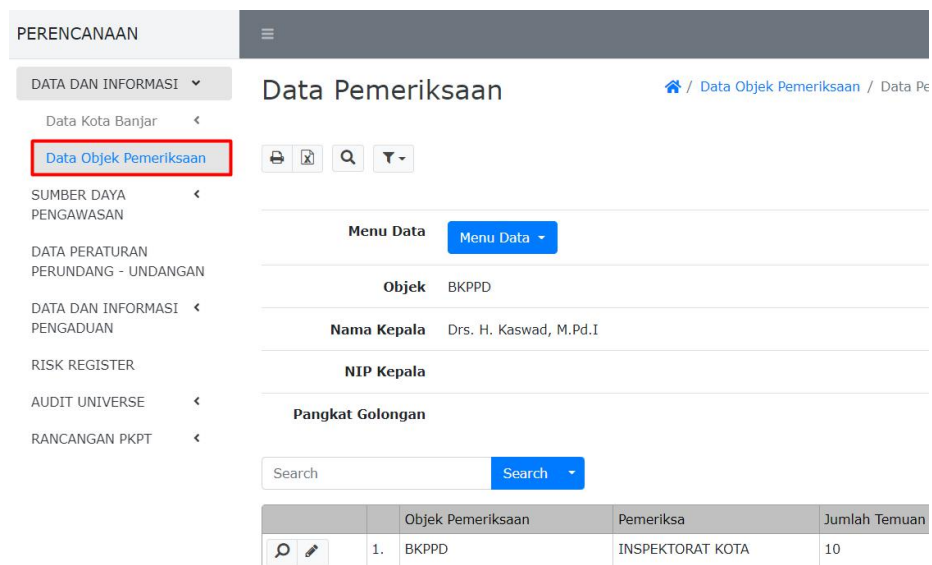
PERENCANAAN

DATA DAN INFORMASI

Data Kota Banjar

Data Objek Pemeriksaan

SUMBER DAYA PENGAWASAN

DATA PERATURAN PERUNDANG - UNDANGAN

DATA DAN INFORMASI PENGADUAN

RISK REGISTER

AUDIT UNIVERSE

RANCANGAN PKPT

Data Pemeriksaan

/ Data Objek Pemeriksaan / Data Pe

| | |
|---|---|
| Menu Data | Menu Data |
| Objek | BKPPD |
| Nama Kepala | Drs. H. Kaswad, M.Pd.I |
| NIP Kepala | |
| Pangkat Golongan | |

Search

Search

| | | Objek Pemeriksaan | Pemeriksa | Jumlah Temuan |
|---|---|---|---|---|
| | 1. | BKPPD | INSPEKTORAT KOTA | 10 |